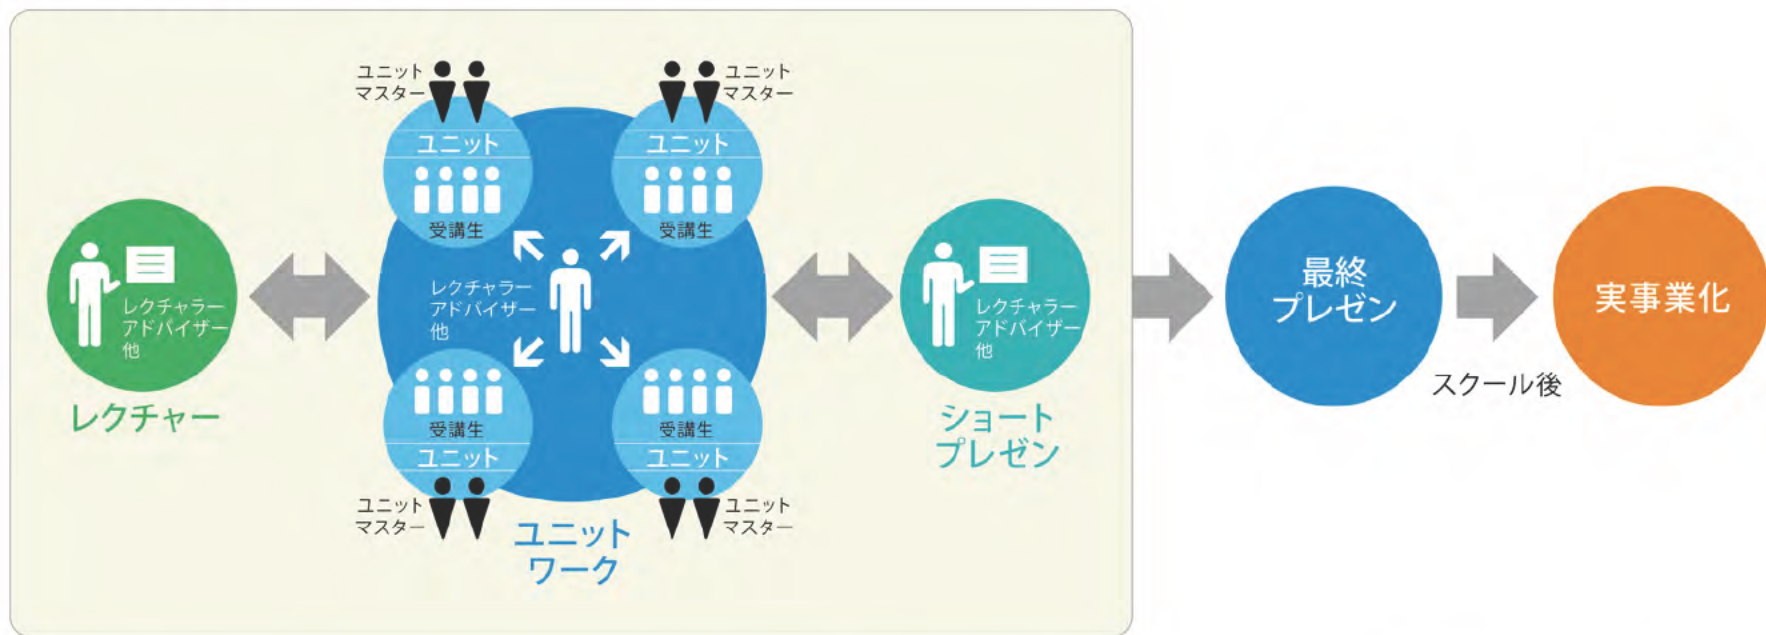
レクチャラー
アドバイザー
他

レクチャー

ユニット
マスター

ユニット

受講生

ユニット
マスター

ユニット

受講生

レクチャラー
アドバイザー
他

受講生

ユニット

ユニット
マスター

受講生

ユニット

ユニット
マスター

ユニット
ワーク

レクチャラー
アドバイザー
他

ショート
プレゼン

最終
プレゼン

スクール後

実事業化